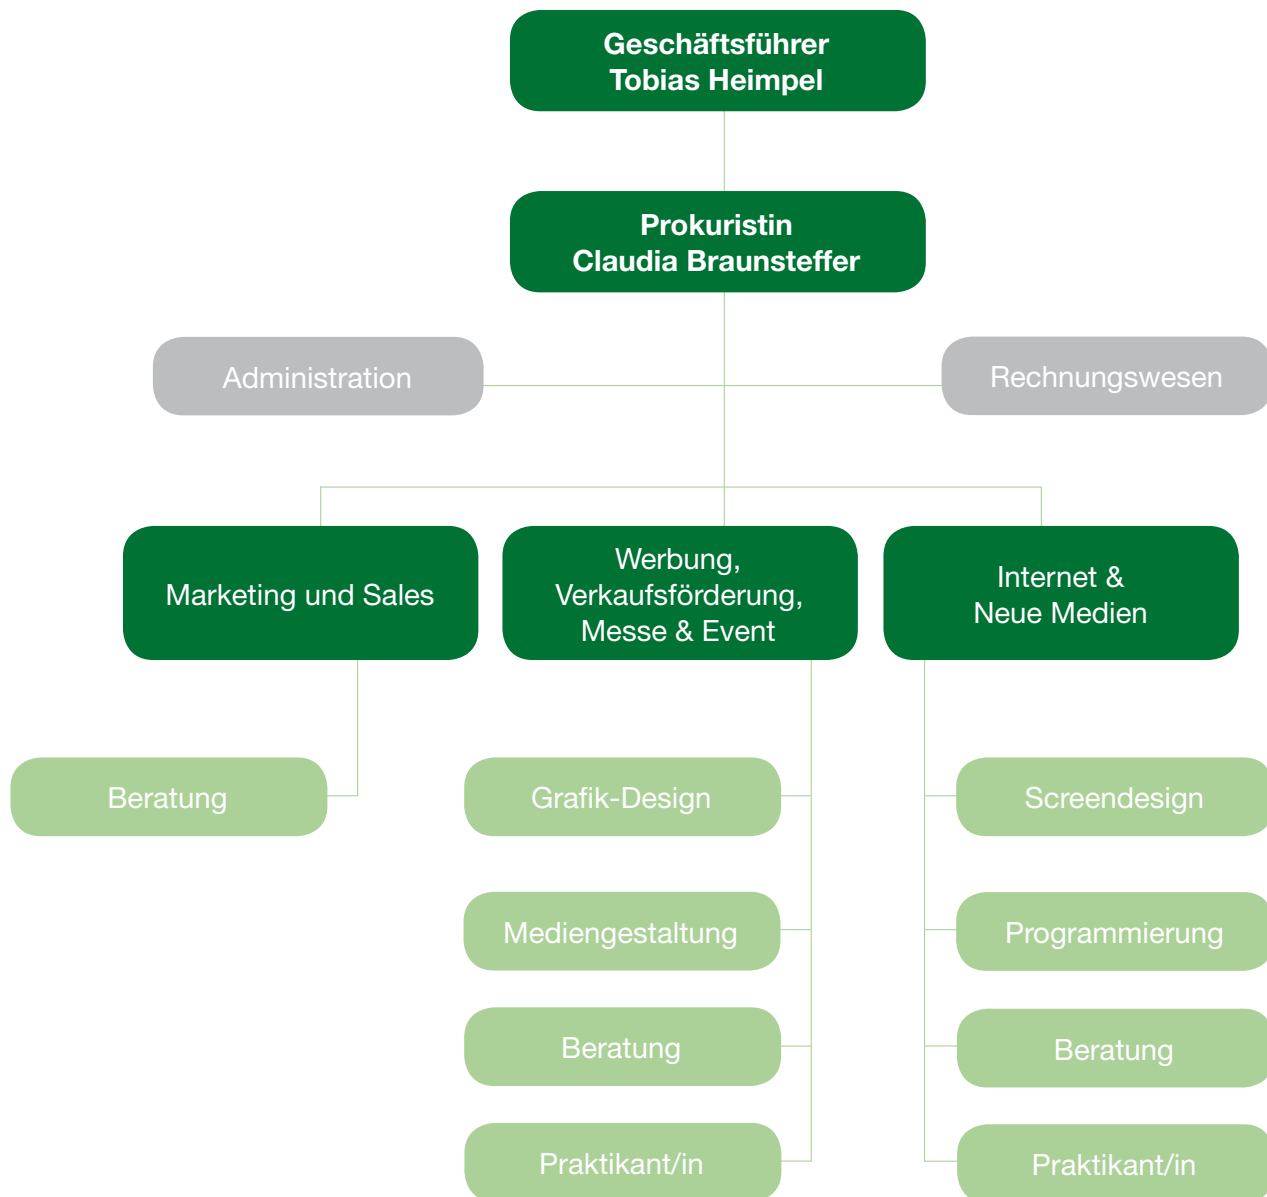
Geschäftsführer
Tobias Heimpel

Prokuristin
Claudia Braunsteffer

Administration

Rechnungswesen

Marketing und Sales

Werbung, Verkaufsförderung, Messe & Event

Internet & Neue Medien

Beratung

Grafik-Design

Mediengestaltung

Beratung

Praktikant/in

Screendesign

Programmierung

Beratung

Praktikant/in